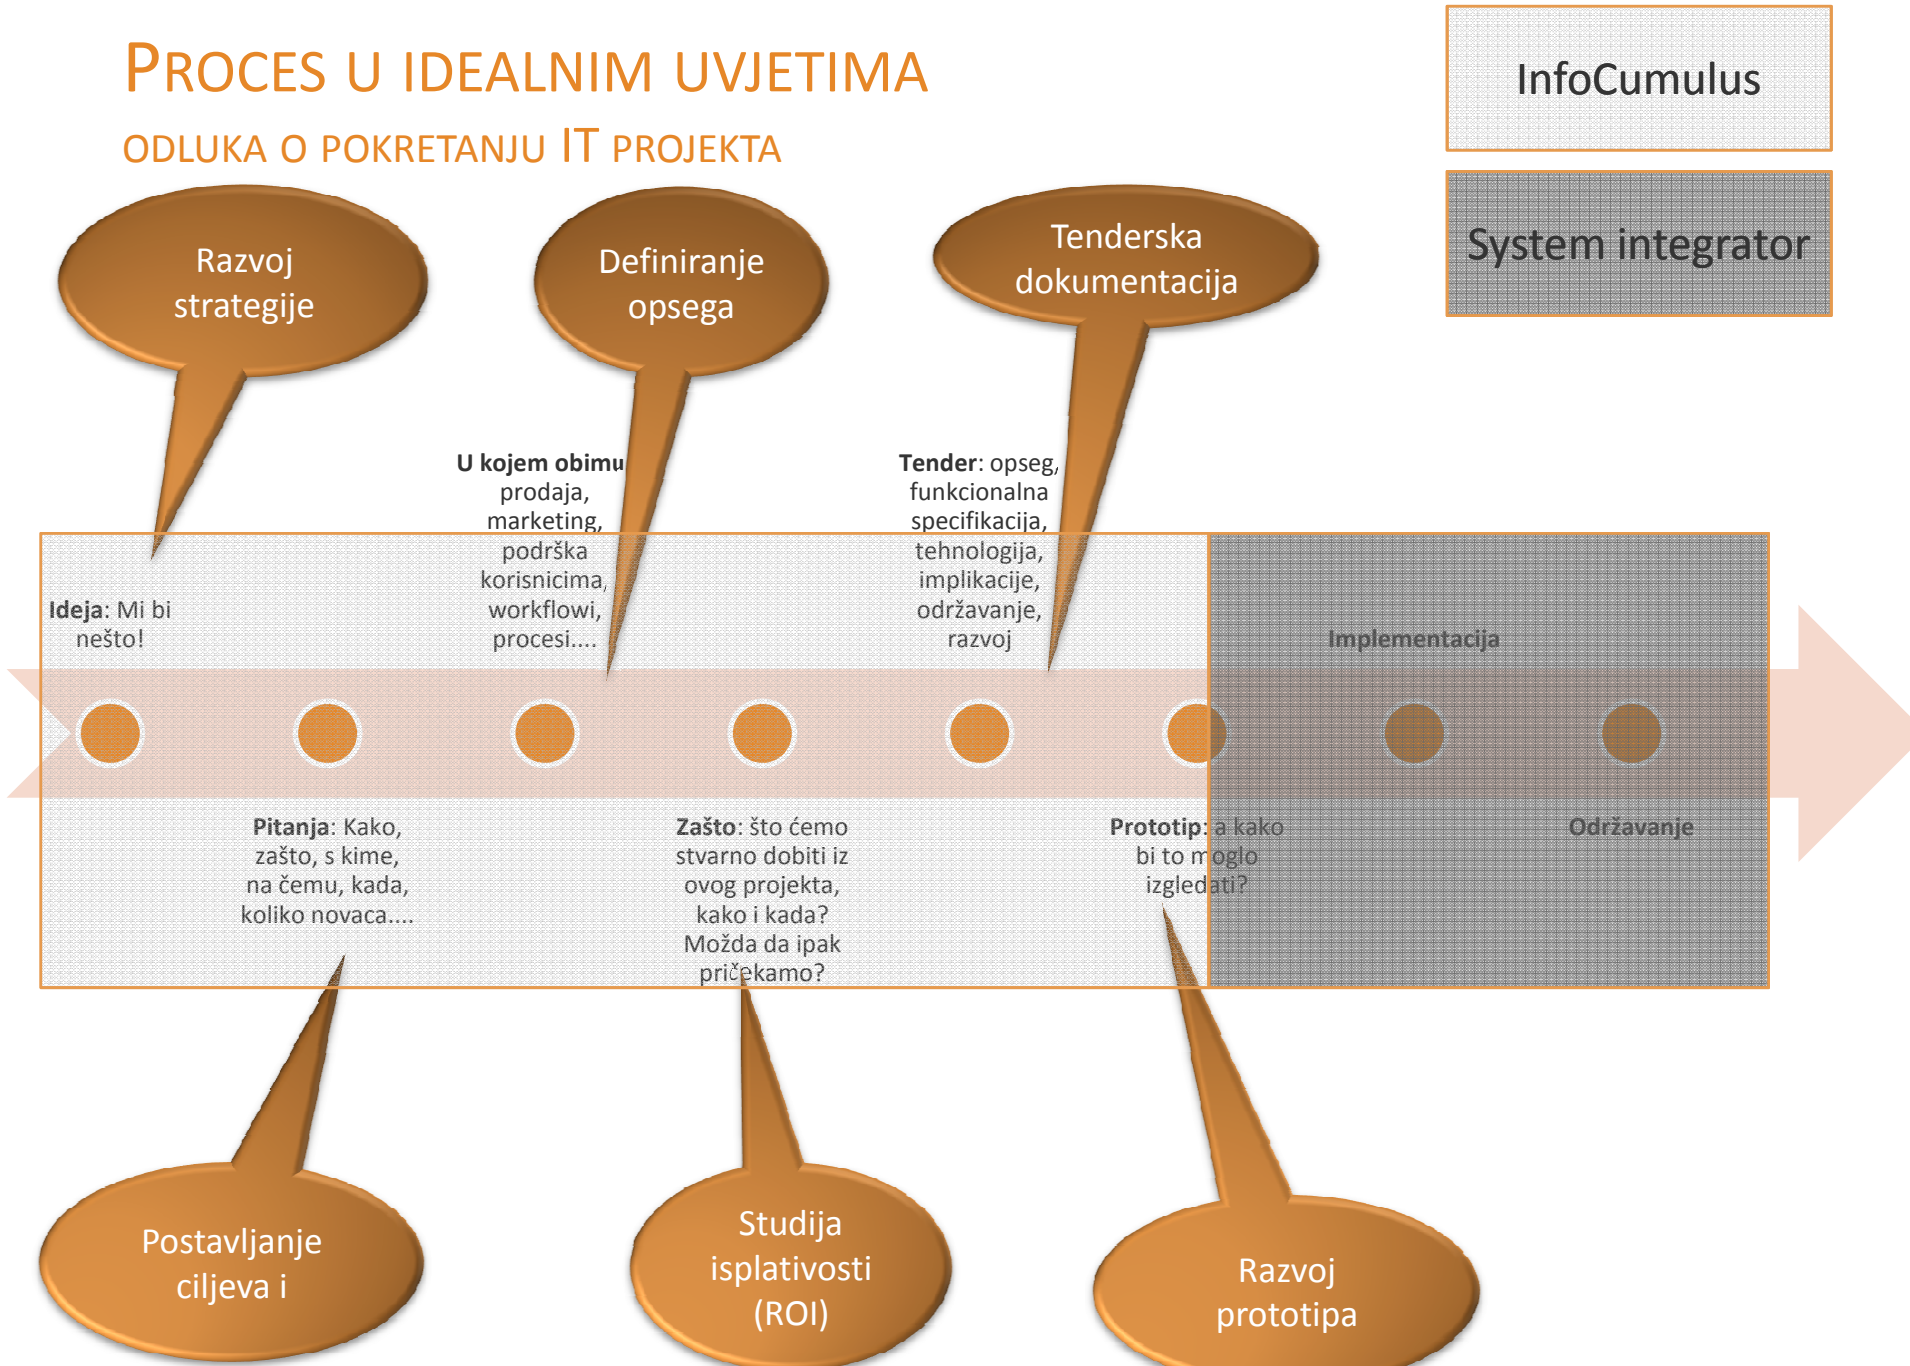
PROCES U IDEALNIM UVJETIMA

ODLUKA O POKRETANJU IT PROJEKTA

InfoCumulus

System integrator

Razvoj strategije

Definiranje opsega

Tenderska dokumentacija

U kojem obimu prodaja, marketing, podrška korisnicima, workflowi, procesi....

Tender: opseg, funkcionalna specifikacija, tehnologija, implikacije, održavanje, razvoj

Ideja: Mi bi nešto!

Implementacija

Pitanja: Kako, zašto, s kime, na čemu, kada, koliko novaca....

Zašto: što ćemo stvarno dobiti iz ovog projekta, kako i kada? Možda da ipak pričekamo?

Prototip: a kako bi to moglo izgledati?

Održavanje

Postavljanje ciljeva i

Studija isplativosti (ROI)

Razvoj prototipa